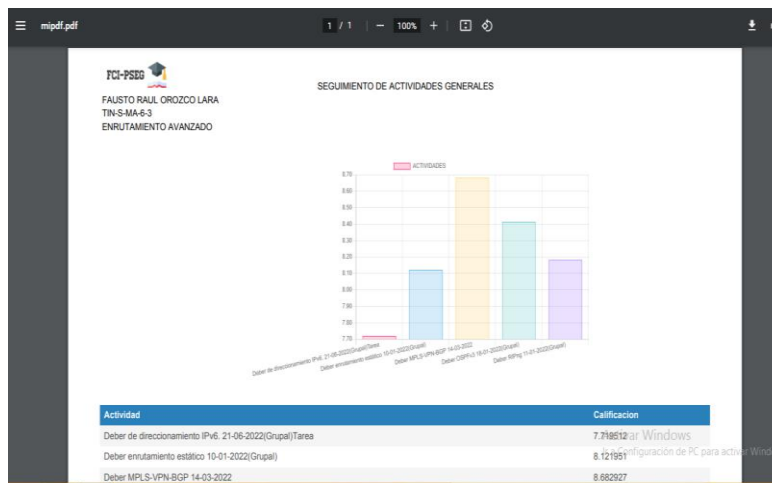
mipdf.pdf

1 / 1 | — 100% +

FCI-PSEG

SEGUIMIENTO DE ACTIVIDADES GENERALES

FAUSTO RAUL OROZCO LARA
TIN-S-MA-6-3
ENRUTAMIENTO AVANZADO

ACTIVIDADES

8.70
8.60
8.50
8.40
8.30
8.20
8.10
8.00
7.90
7.80
7.70

Deber de direccionamiento IPv6. 21-06-2022(Grupal)Tarea
Deber enrutamiento estático 10-01-2022(Grupal)
Deber MPLS-VPN-BGP 14-03-2022
Deber OSPFv3 18-01-2022(Grupal)
Deber RIPng 11-01-2022(Grupal)

| Actividad | Calificacion |
|---|---|
| Deber de direccionamiento IPv6. 21-06-2022(Grupal)Tarea | 7.719512 |
| Deber enrutamiento estático 10-01-2022(Grupal) | 8.121951 |
| Deber MPLS-VPN-BGP 14-03-2022 | 8.682927 |

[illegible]ar Windows
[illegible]onfiguración de PC para activar Wind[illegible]